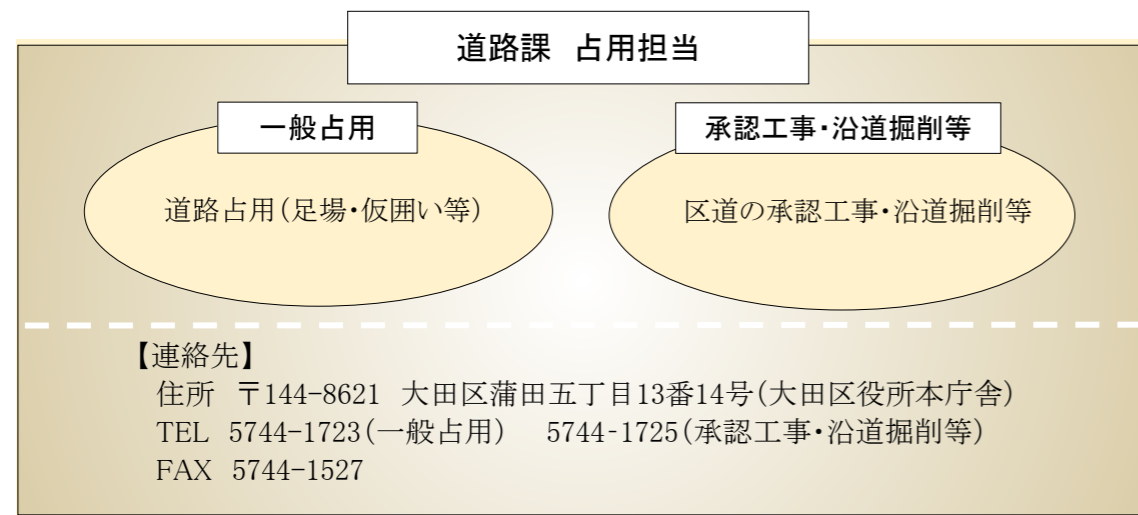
道路課　占用担当

一般占用

道路占用(足場・仮囲い等)

承認工事・沿道掘削等

区道の承認工事・沿道掘削等

【連絡先】
住所　〒144-8621　大田区蒲田五丁目13番14号(大田区役所本庁舎)
TEL　5744-1723(一般占用)　5744-1725(承認工事・沿道掘削等)
FAX　5744-1527